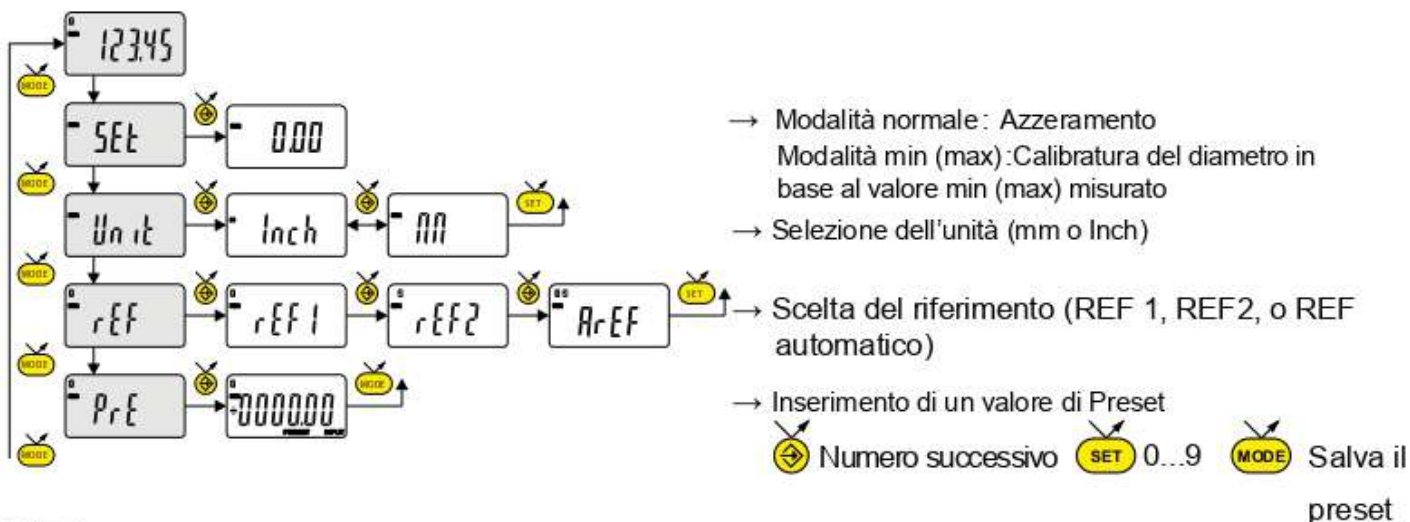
123.45
MODE
SEt
0.00
MODE
Unit
Inch
MM
SET
MODE
rEF
rEF1
rEF2
ArEF
SET
MODE
PrE
-000.00
MODE
MODE

→ Modalità normale: Azzeramento
Modalità min (max): Calibratura del diametro in base al valore min (max) misurato

→ Selezione dell'unità (mm o Inch)

→ Scelta del riferimento (REF 1, REF2, o REF automatico)

→ Inserimento di un valore di Preset
Numero successivo SET 0...9 MODE Salva il preset